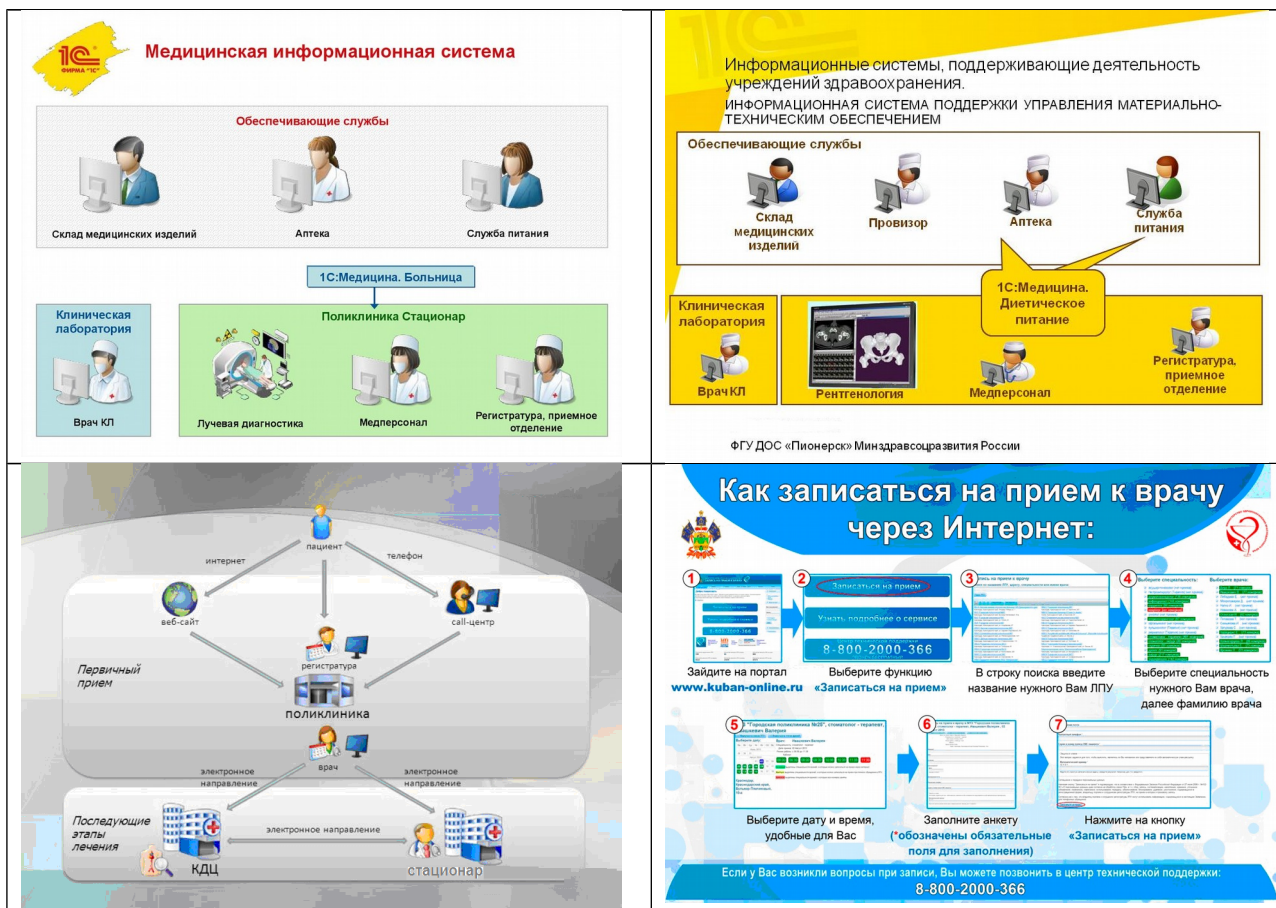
1С ФИРМА «1С»

Медицинская информационная система

Обеспечивающие службы

Склад медицинских изделий

Аптека

Служба питания

1С:Медицина. Больница

Клиническая лаборатория

Врач КЛ

Поликлиника Стационар

Лучевая диагностика

Медперсонал

Регистратура, приемное отделение

Информационные системы, поддерживающие деятельность учреждений здравоохранения.

ИНФОРМАЦИОННАЯ СИСТЕМА ПОДДЕРЖКИ УПРАВЛЕНИЯ МАТЕРИАЛЬНО-ТЕХНИЧЕСКИМ ОБЕСПЕЧЕНИЕМ

Обеспечивающие службы

Склад медицинских изделий

Провизор

Аптека

Служба питания

1С:Медицина. Диетическое питание

Клиническая лаборатория

Врач КЛ

Рентгенология

Медперсонал

Регистратура, приемное отделение

ФГУ ДОС «Пионерск» Минздравсоцразвития России

пациент

интернет

телефон

веб-сайт

call-центр

регистратура

Первичный прием

поликлиника

врач

электронное направление

электронное направление

Последующие этапы лечения

электронное направление

КДЦ

стационар

Как записаться на прием к врачу через Интернет:

1

Зайдите на портал www.kuban-online.ru

2

Записаться на прием

Узнать подробнее о сервисе

8-800-2000-366

Выберите функцию «Записаться на прием»

3

В строку поиска введите название нужного Вам ЛПУ

4

Выберите специальность:

Выберите врача:

Выберите специальность нужного Вам врача, далее фамилию врача

5

Выберите дату и время, удобные для Вас

6

Заполните анкету (*обозначены обязательные поля для заполнения)

7

Нажмите на кнопку «Записаться на прием»

Если у Вас возникли вопросы при записи, Вы можете позвонить в центр технической поддержки:

8-800-2000-366